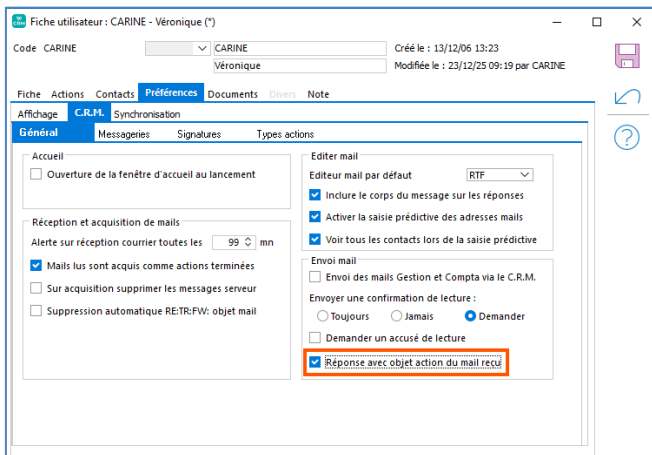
Fiche utilisateur : CARINE - Véronique (*)

Code CARINE

CARINE

Véronique

Créé le : 13/12/06 13:23

Modifiée le : 23/12/25 09:19 par CARINE

Fiche Actions Contacts Préférences Documents Divers Note

Affichage C.R.M. Synchronisation

Général Messageries Signatures Types actions

Accueil

Ouverture de la fenêtre d'accueil au lancement

Réception et acquisition de mails

Alerte sur réception courrier toutes les 99 mn

Mails lus sont acquis comme actions terminées

Sur acquisition supprimer les messages serveur

Suppression automatique RE:TR:FW: objet mail

Editer mail

Editeur mail par défaut RTF

Inclure le corps du message sur les réponses

Activer la saisie prédictive des adresses mails

Voir tous les contacts lors de la saisie prédictive

Envoi mail

Envoi des mails Gestion et Compta via le C.R.M.

Envoyer une confirmation de lecture :

Toujours Jamais Demander

Demander un accusé de lecture

Réponse avec objet action du mail reçu